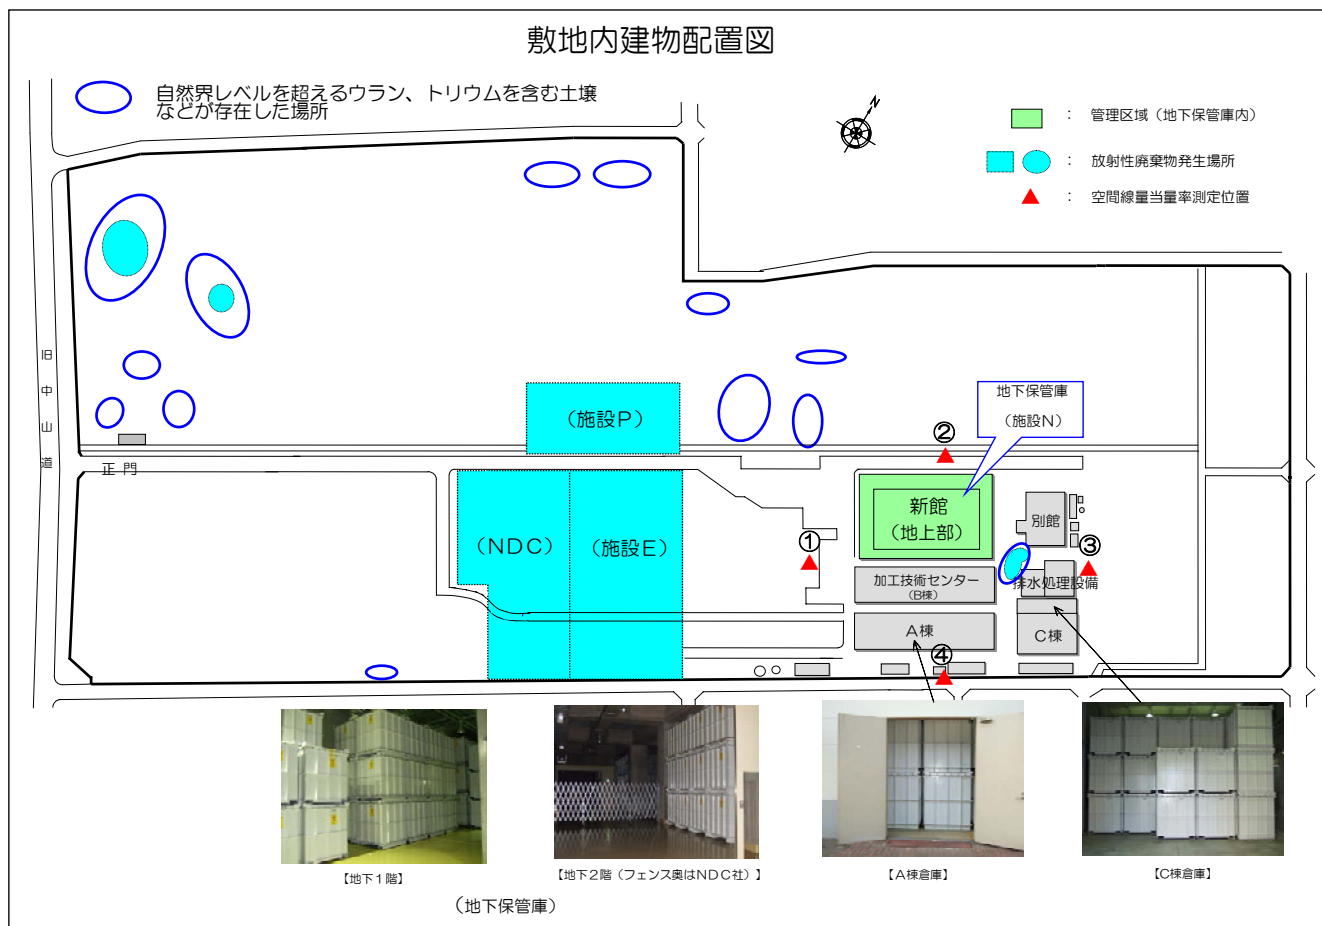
敷地内建物配置図

自然界レベルを超えるウラン、トリウムを含む土壌などが存在した場所

：　管理区域（地下保管庫内）

：　放射性廃棄物発生場所

：　空間線量当量率測定位置

旧
中
山
道

正　門

（施設P）

地下保管庫
（施設N）

②

（NDC）

（施設E）

①

新館
（地上部）

別館

③

排水処理設備

加工技術センター
（B棟）

A棟

C棟

④

【地下１階】

【地下２階（フェンス奥はNDC社）】

【A棟倉庫】

【C棟倉庫】

（地下保管庫）